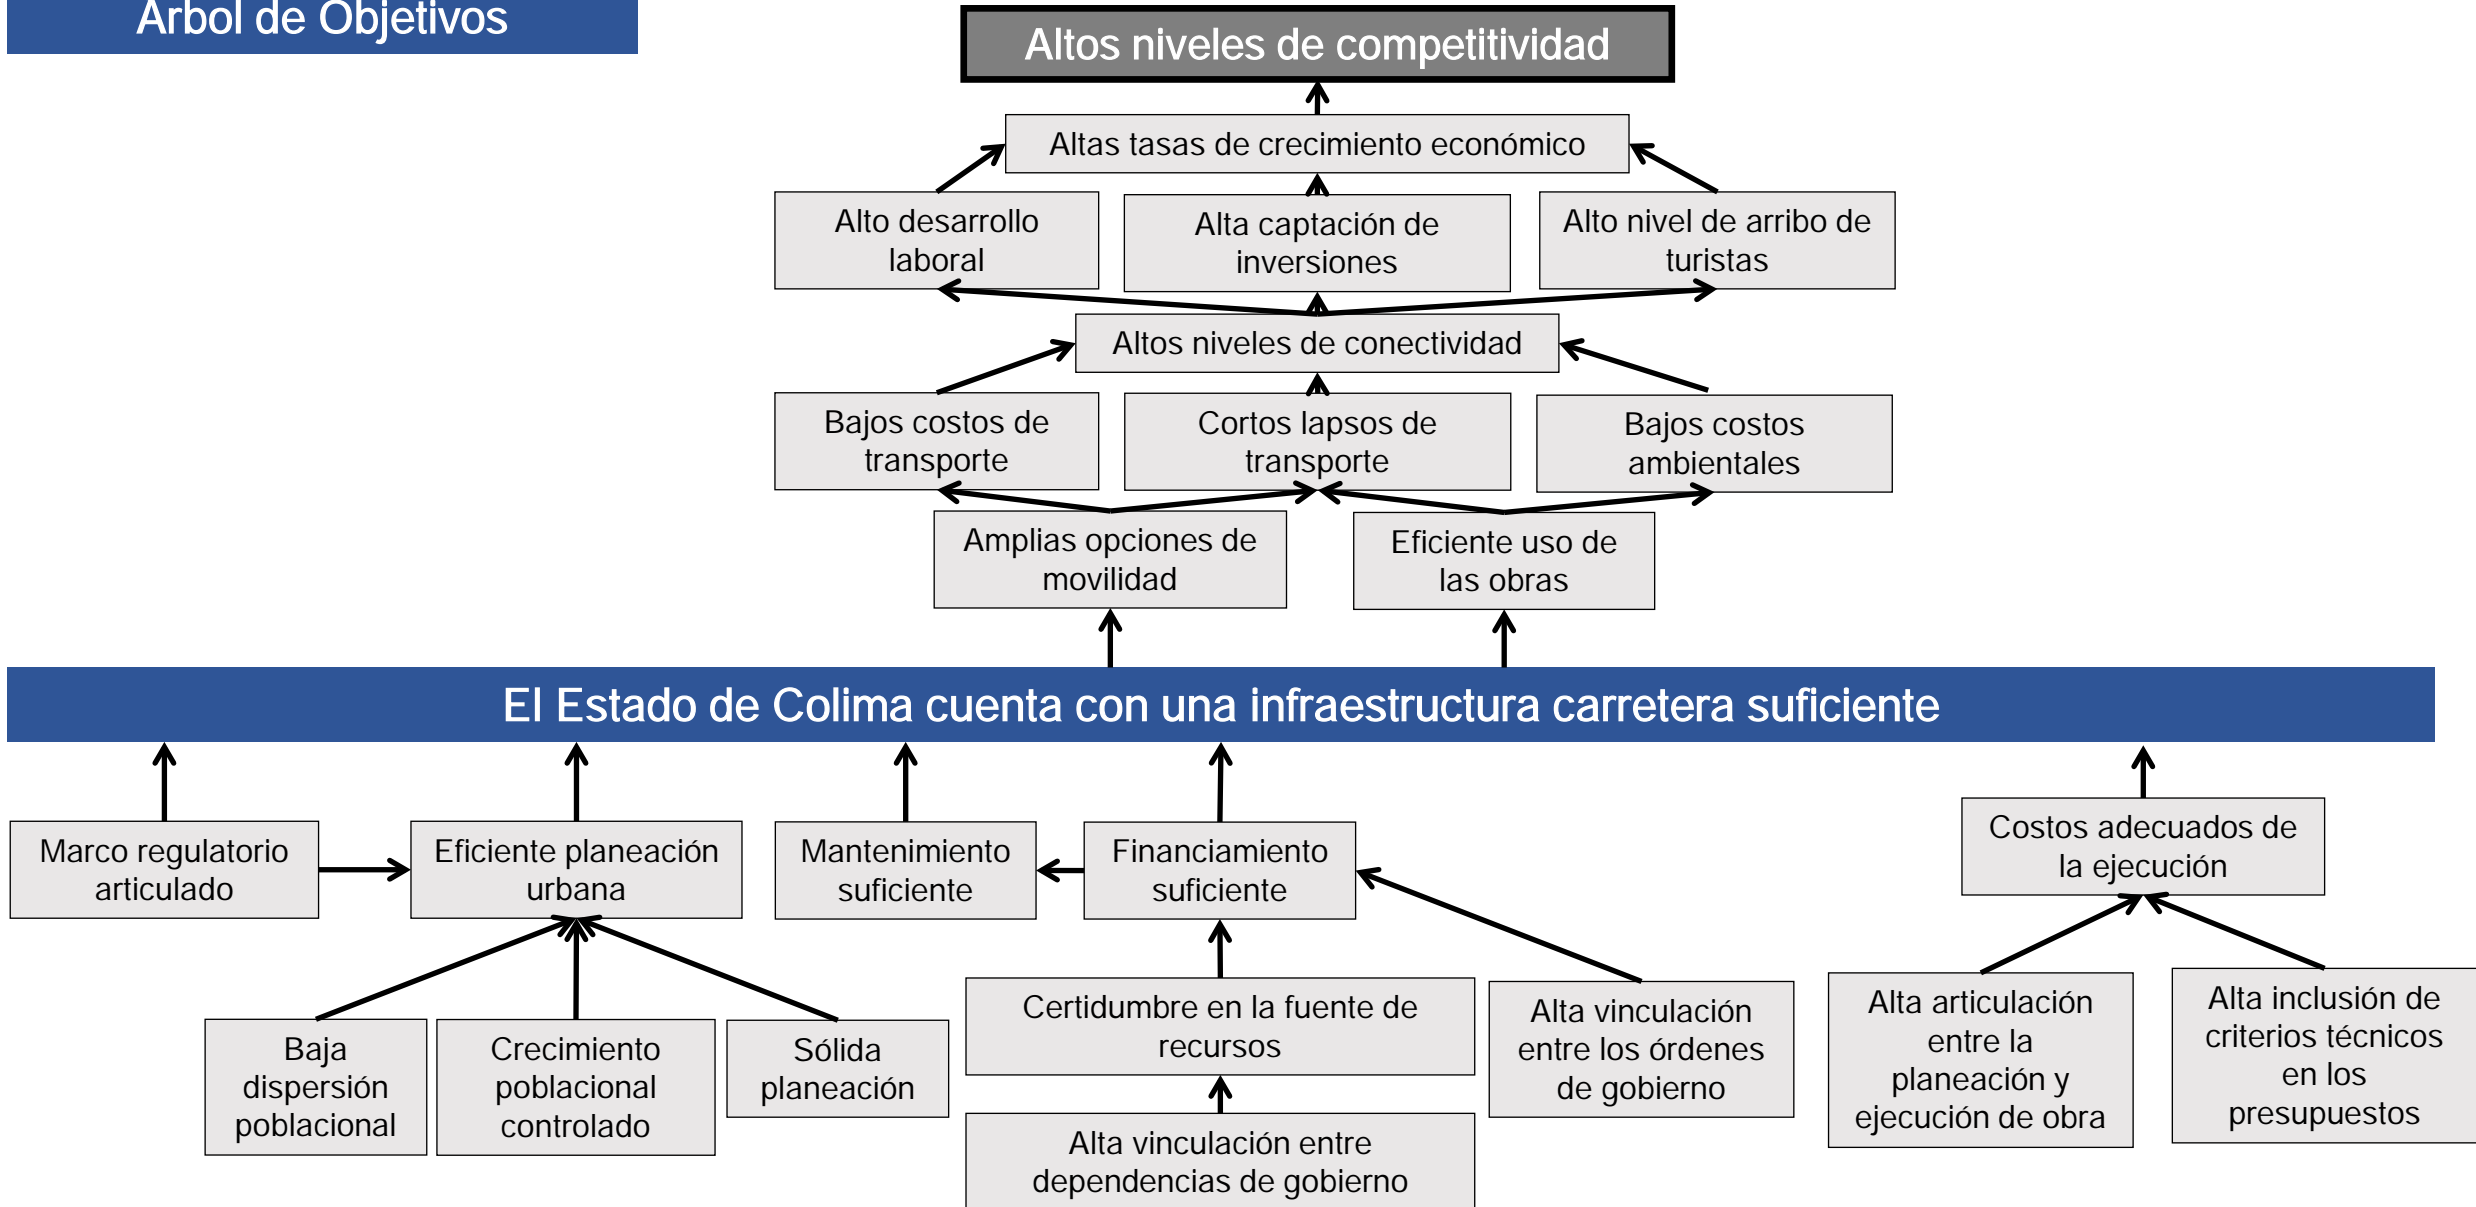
Árbol de Objetivos

Altos niveles de competitividad

Altas tasas de crecimiento económico

Alto desarrollo laboral

Alta captación de inversiones

Alto nivel de arribo de turistas

Altos niveles de conectividad

Bajos costos de transporte

Cortos lapsos de transporte

Bajos costos ambientales

Amplias opciones de movilidad

Eficiente uso de las obras

El Estado de Colima cuenta con una infraestructura carretera suficiente

Marco regulatorio articulado

Eficiente planeación urbana

Mantenimiento suficiente

Financiamiento suficiente

Costos adecuados de la ejecución

Baja dispersión poblacional

Crecimiento poblacional controlado

Sólida planeación

Certidumbre en la fuente de recursos

Alta vinculación entre los órdenes de gobierno

Alta articulación entre la planeación y ejecución de obra

Alta inclusión de criterios técnicos en los presupuestos

Alta vinculación entre dependencias de gobierno